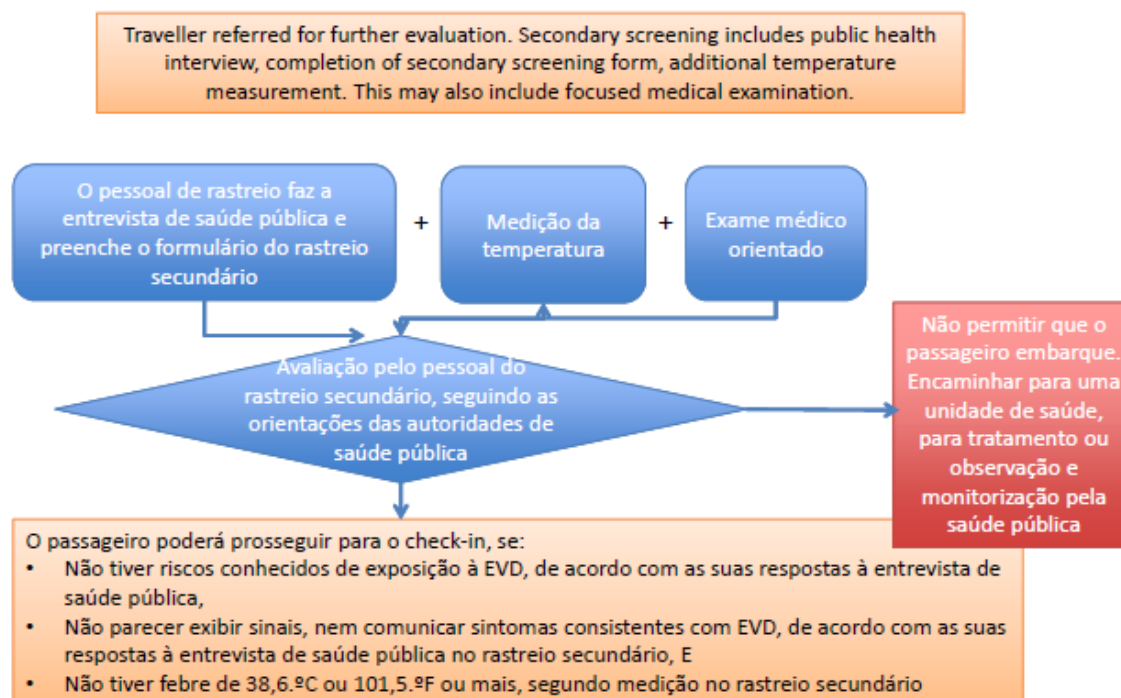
Traveller referred for further evaluation. Secondary screening includes public health interview, completion of secondary screening form, additional temperature measurement. This may also include focused medical examination.

O pessoal de rastreio faz a entrevista de saúde pública e preenche o formulário do rastreio secundário

+

Medição da temperatura

+

Exame médico orientado

Avaliação pelo pessoal do rastreio secundário, seguindo as orientações das autoridades de saúde pública

Não permitir que o passageiro embarque. Encaminhar para uma unidade de saúde, para tratamento ou observação e monitorização pela saúde pública

O passageiro poderá prosseguir para o check-in, se:
• Não tiver riscos conhecidos de exposição à EVD, de acordo com as suas respostas à entrevista de saúde pública,
• Não parecer exibir sinais, nem comunicar sintomas consistentes com EVD, de acordo com as suas respostas à entrevista de saúde pública no rastreio secundário, E
• Não tiver febre de 38,6.ºC ou 101,5.ºF ou mais, segundo medição no rastreio secundário